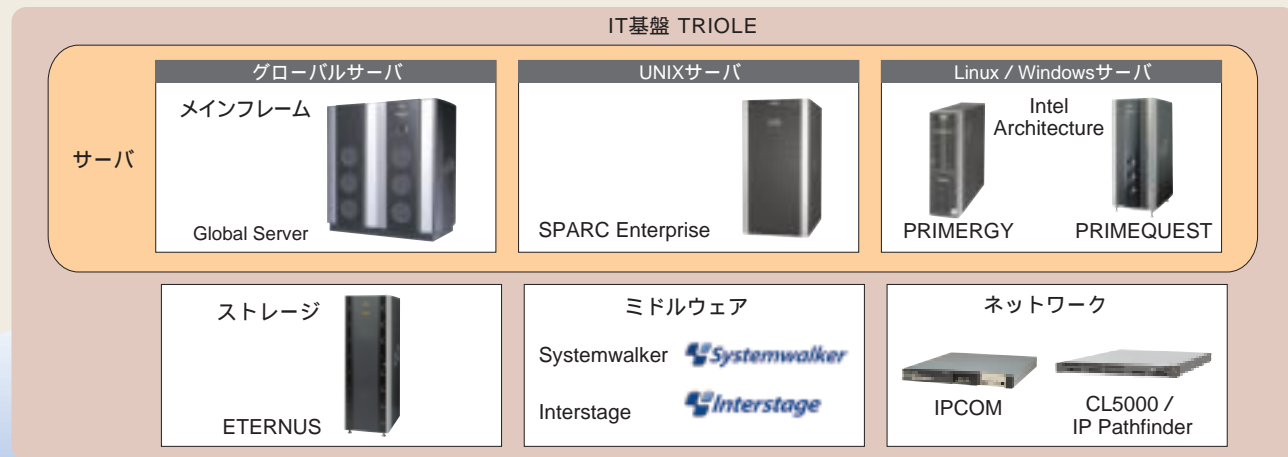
IT基盤 TRIOLE

サーバ

グローバルサーバ

メインフレーム

Global Server

UNIXサーバ

SPARC Enterprise

Linux / Windowsサーバ

Intel Architecture

PRIMERGY

PRIMEQUEST

ストレージ

ETERNUS

ミドルウェア

Systemwalker

Systemwalker

Interstage

Interstage

ネットワーク

IPCOM

CL5000 / IP Pathfinder